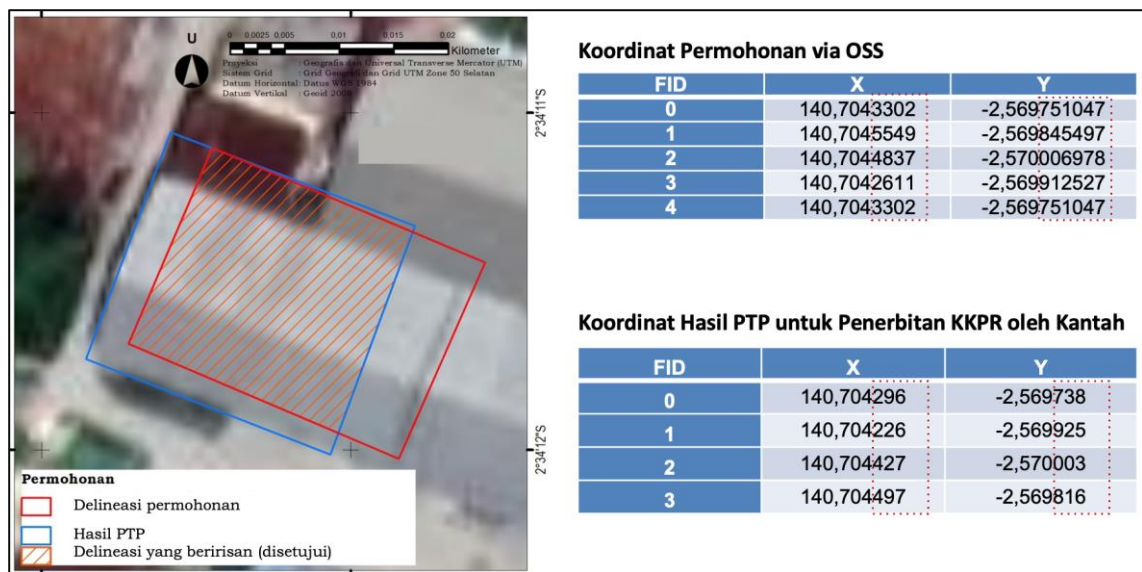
U

0 0,0025 0,005 0,01 0,015 0,02
Kilometer

Proyeksi : Geografis dan Universal Transverse Mercator (UTM)
Sistem Grid : Grid Geografi dan Grid UTM Zone 50 Selatan
Datum Horizontal : Datum WGS 1984
Datum Vertikal : Geoid 2008

2°34'11"S

2°34'12"S

Permohonan
Delineasi permohonan
Hasil PTP
Delineasi yang beririsan (disetujui)

Koordinat Permohonan via OSS

| FID | X | Y |
|---|---|---|
| 0 | 140,7043302 | -2,569751047 |
| 1 | 140,7045549 | -2,569845497 |
| 2 | 140,7044837 | -2,570006978 |
| 3 | 140,7042611 | -2,569912527 |
| 4 | 140,7043302 | -2,569751047 |

Koordinat Hasil PTP untuk Penerbitan KKPR oleh Kantah

| FID | X | Y |
|---|---|---|
| 0 | 140,704296 | -2,569738 |
| 1 | 140,704226 | -2,569925 |
| 2 | 140,704427 | -2,570003 |
| 3 | 140,704497 | -2,569816 |